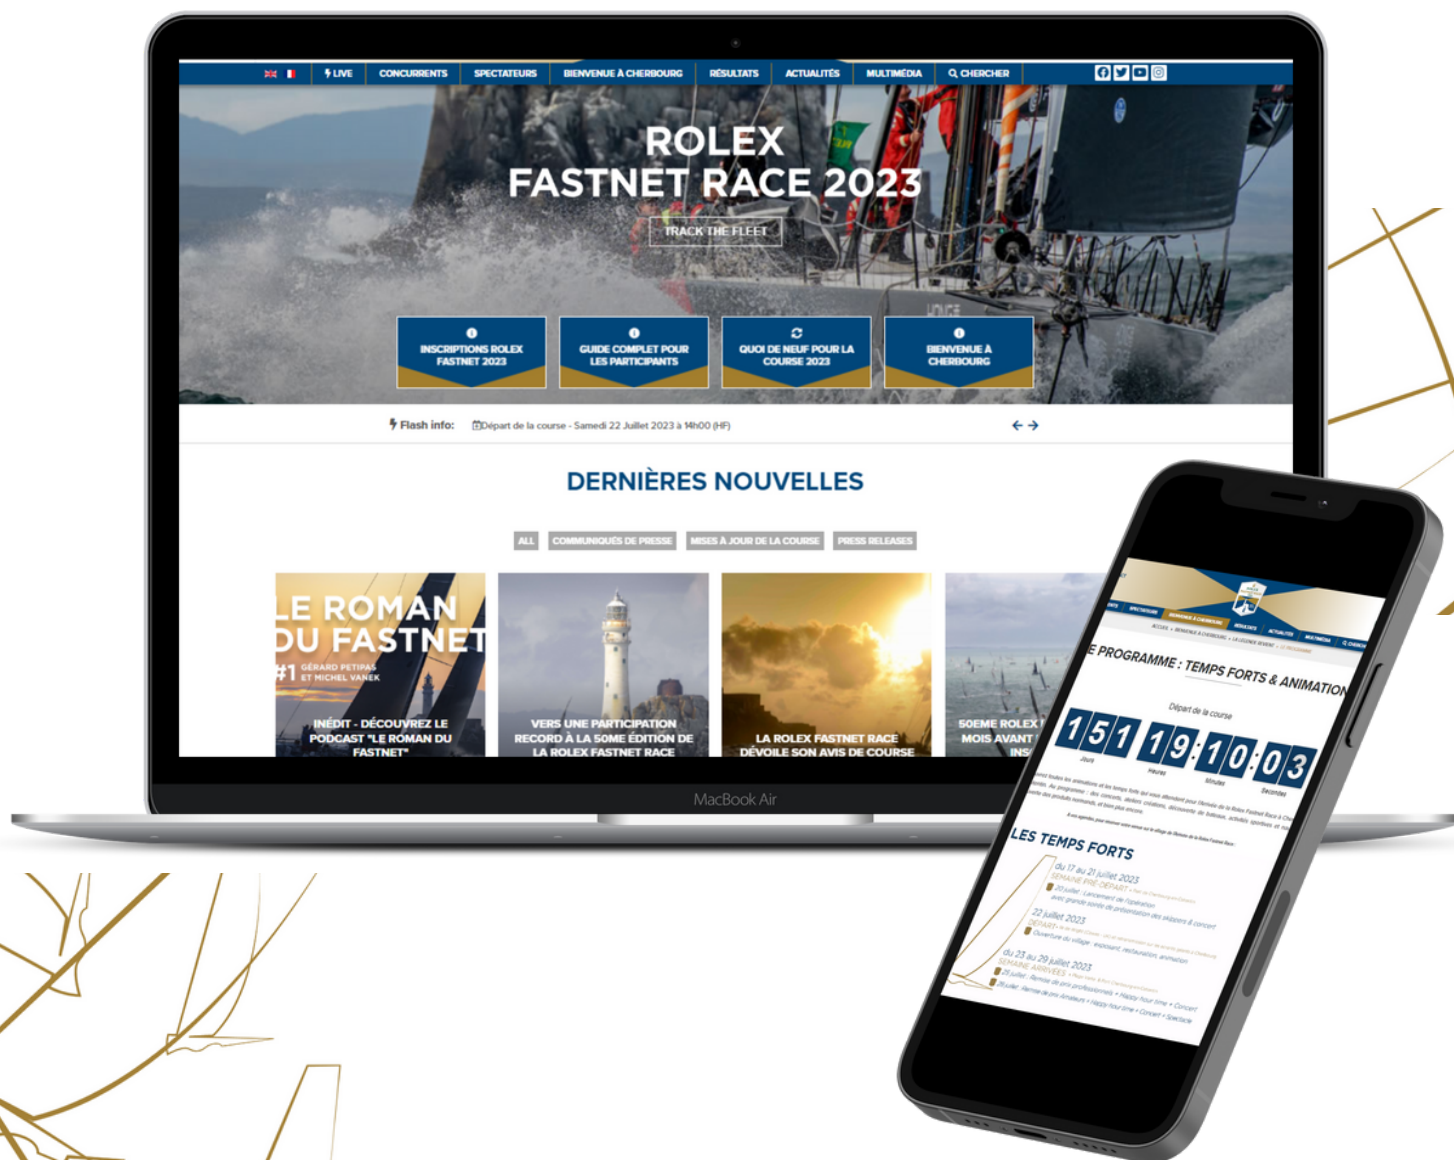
LIVE CONCURRENTS SPECTATEURS BIENVENUE À CHERBOURG RÉSULTATS ACTUALITÉS MULTIMÉDIA CHERCHER

ROLEX FASTNET RACE 2023

TRACK THE FLEET

INSCRIPTIONS ROLEX FASTNET 2023

GUIDE COMPLET POUR LES PARTICIPANTS

QUOI DE NEUF POUR LA COURSE 2023

BIENVENUE À CHERBOURG

Flash info: Départ de la course - Samedi 22 Juillet 2023 à 14h00 (HF)

DERNIÈRES NOUVELLES

ALL COMMUNIQUÉS DE PRESSE MISES À JOUR DE LA COURSE PRESS RELEASES

LE ROMAN DU FASTNET #1 GÉRARD PETIPAS ET MICHEL VANEK

INÉDIT - DÉCOUVREZ LE PODCAST "LE ROMAN DU FASTNET"

VERS UNE PARTICIPATION RECORD À LA 50ME ÉDITION DE LA ROLEX FASTNET RACE

LA ROLEX FASTNET RACE DÉVOILE SON AVIS DE COURSE

50EME ROLEX MOIS AVANT INS

MacBook Air

LE PROGRAMME : TEMPS FORTS & ANIMATION

Départ de la course

151 19 10 03

Jours Heures Minutes Secondes

LES TEMPS FORTS

du 17 au 21 juillet 2023
SEMAINE PRÉ-DÉPART

22 juillet 2023
DÉPART

du 23 au 29 juillet 2023
SEMAINE ARRIVÉES